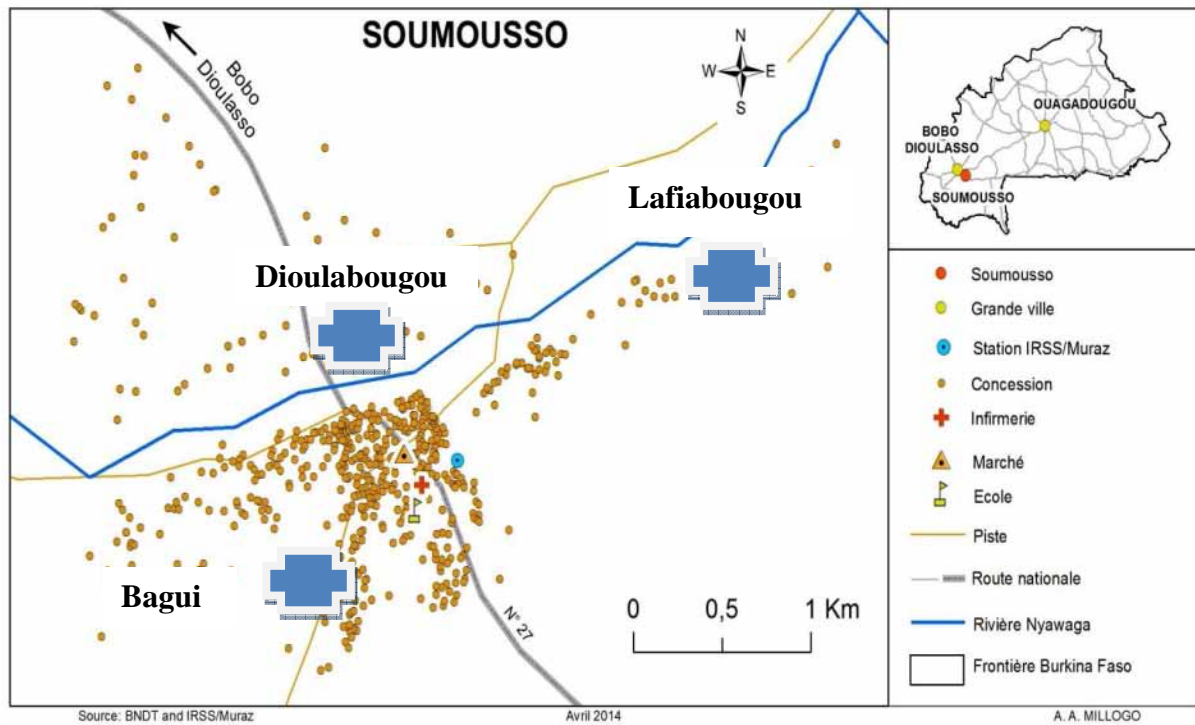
SOUMOUSSO

Bobo Dioulasso

N
W E
S

Lafiabougou

Dioulabougou

Bagui

N° 27

0 0,5 1 Km

OUAGADOUGOU
BOBO DIOULASSO
SOUMOUSSO

Soumousso
Grande ville
Station IRSS/Muraz
Concession
Infirmerie
Marché
Ecole
Piste
Route nationale
Rivière Nyawaga
Frontière Burkina Faso

Source: BNDT and IRSS/Muraz
Avril 2014
A. A. MILLOGO